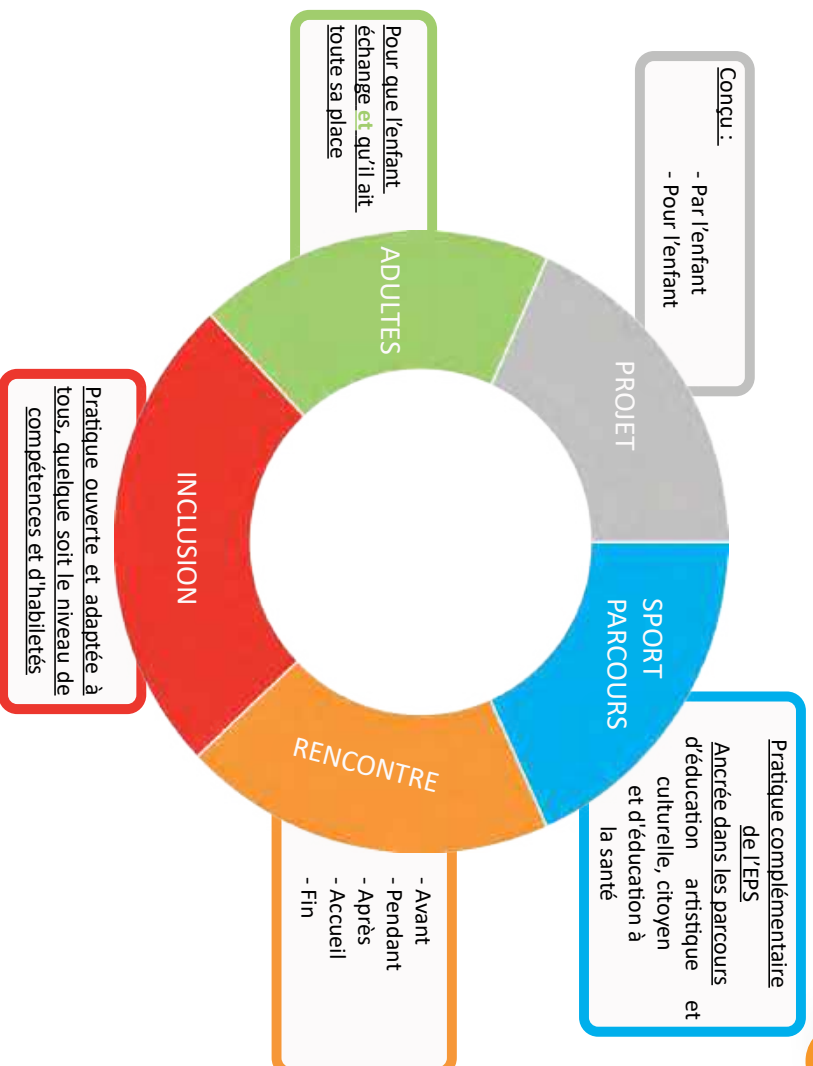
Conçu :
- Par l'enfant
- Pour l'enfant

PROJET

Pour que l'enfant échange et qu'il ait toute sa place

ADULTES

Pratique ouverte et adaptée à tous, quelque soit le niveau de compétences et d'habiletés

INCLUSION

RENCONTRE

- Avant
- Pendant
- Après
- Accueil
- Fin

SPORT PARCOURS

Pratique complémentaire de l'EPS
Ancrée dans les parcours d'éducation artistique et culturelle, citoyen et d'éducation à la santé